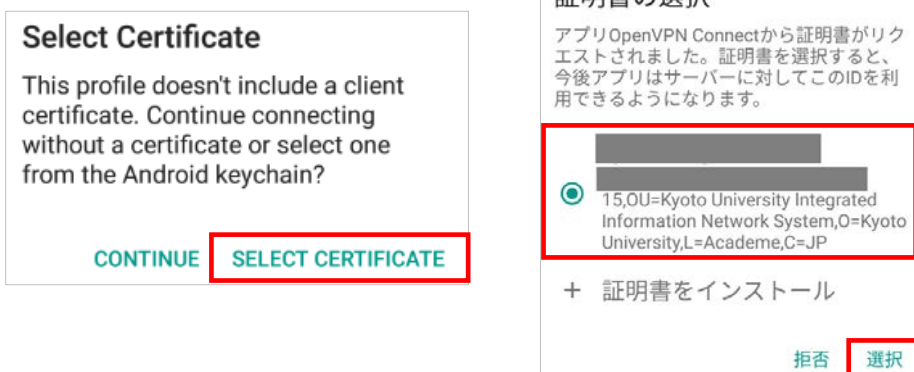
Select Certificate

This profile doesn't include a client certificate. Continue connecting without a certificate or select one from the Android keychain?

CONTINUE SELECT CERTIFICATE

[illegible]

アプリOpenVPN Connectから証明書がリクエストされました。証明書を選択すると、今後アプリはサーバーに対してこのIDを利用できるようになります。

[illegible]
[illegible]15,OU=Kyoto University Integrated Information Network System,O=Kyoto University,L=Academe,C=JP

+ 証明書をインストール

拒否 選択